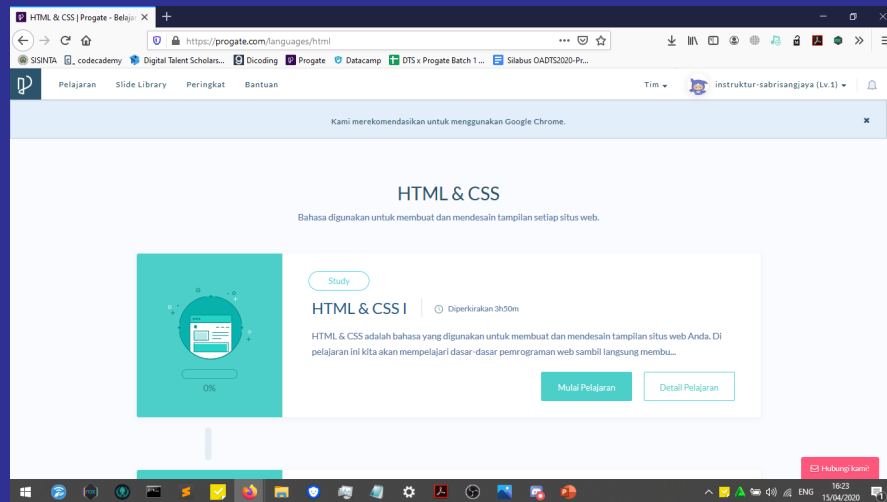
HTML & CSS | Progate - Belaja ×
+
https://progate.com/languages/html
SISINTA codecademy Digital Talent Scholars... Dicoding Progate Datacamp DTS x Progate Batch 1 ... Silabus OADTS2020-Pr...
Pelajaran Slide Library Peringkat Bantuan
Tim
instruktur-sabrisangjaya (Lv.1)
Kami merekomendasikan untuk menggunakan Google Chrome.
×

HTML & CSS
Bahasa digunakan untuk membuat dan mendesain tampilan setiap situs web.

0%
Study
HTML & CSS I
Diperkirakan 3h50m
HTML & CSS adalah bahasa yang digunakan untuk membuat dan mendesain tampilan situs web Anda. Di pelajaran ini kita akan mempelajari dasar-dasar pemrograman web sambil langsung membu...
Mulai Pelajaran
Detail Pelajaran
Hubungi kami!
ENG
16:23
15/04/2020